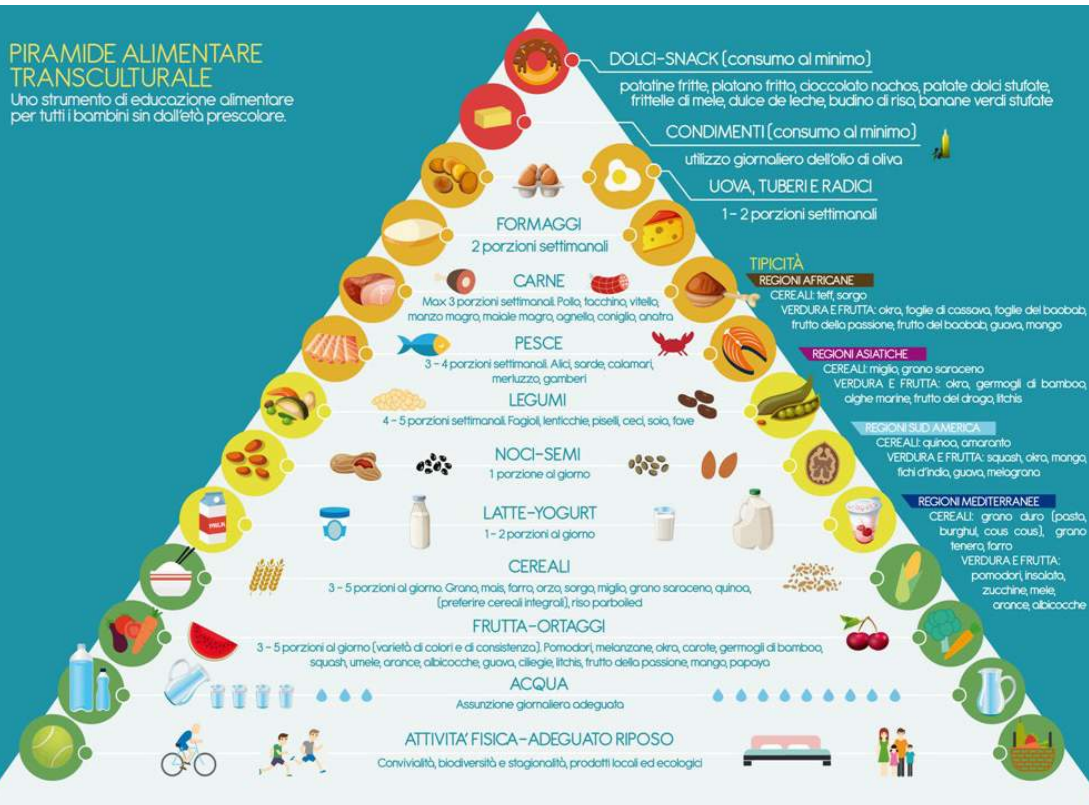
PIRAMIDE ALIMENTARE TRANSCULTURALE
Uno strumento di educazione alimentare per tutti i bambini sin dall'età prescolare.

DOLCI-SNACK (consumo al minimo)
patatine fritte, platano fritto, cioccolato nachos, patate dolci stufate, frittelle di mele, dulce de leche, budino di riso, banane verdi stufate

CONDIMENTI (consumo al minimo)
utilizzo giornaliero dell'olio di oliva

UOVA, TUBERI E RADICI
1 - 2 porzioni settimanali

FORMAGGI
2 porzioni settimanali

CARNE
Max 3 porzioni settimanali. Pollo, tacchino, vitello, manzo magro, maiale magro, agnello, coniglio, anatra

PESCE
3 - 4 porzioni settimanali. Alici, sarde, calamari, merluzzo, gamberi

LEGUMI
4 - 5 porzioni settimanali. Fagioli, lenticchie, piselli, ceci, soia, fave

NOCI-SEMI
1 porzione al giorno

LATTE-YOGURT
1 - 2 porzioni al giorno

CEREALI
3 - 5 porzioni al giorno. Grano, mais, farro, orzo, sorgo, miglio, grano saraceno, quinoa, (preferire cereali integrali), riso parboiled

FRUTTA-ORTAGGI
3 - 5 porzioni al giorno (varietà di colori e di consistenza). Pomodori, melanzane, okra, carote, germogli di bamboo, squash, umele, arance, albicocche, guava, ciliegie, litchis, frutto della passione, mango, papaya

ACQUA
Assunzione giornaliera adeguata

ATTIVITA' FISICA-ADEGUATO RIPOSO
Convivialità, biodiversità e stagionalità, prodotti locali ed ecologici

TIPICITÀ
REGIONI AFRICANE
CEREALI: teff, sorgo
VERDURA E FRUTTA: okra, foglie di cassava, foglie del baobab, frutto della passione, frutto del baobab, guava, mango

REGIONI ASIATICHE
CEREALI: miglio, grano saraceno
VERDURA E FRUTTA: okra, germogli di bamboo, alghe marine, frutto del drago, litchis

REGIONI SUD AMERICA
CEREALI: quinoa, amaranto
VERDURA E FRUTTA: squash, okra, mango, fichi d'india, guava, melograno

REGIONI MEDITERRANEE
CEREALI: grano duro (pasta, burghul, cous cous), grano tenero, farro
VERDURA E FRUTTA: pomodori, insalata, zucchine, mele, arance, albicocche

MILK